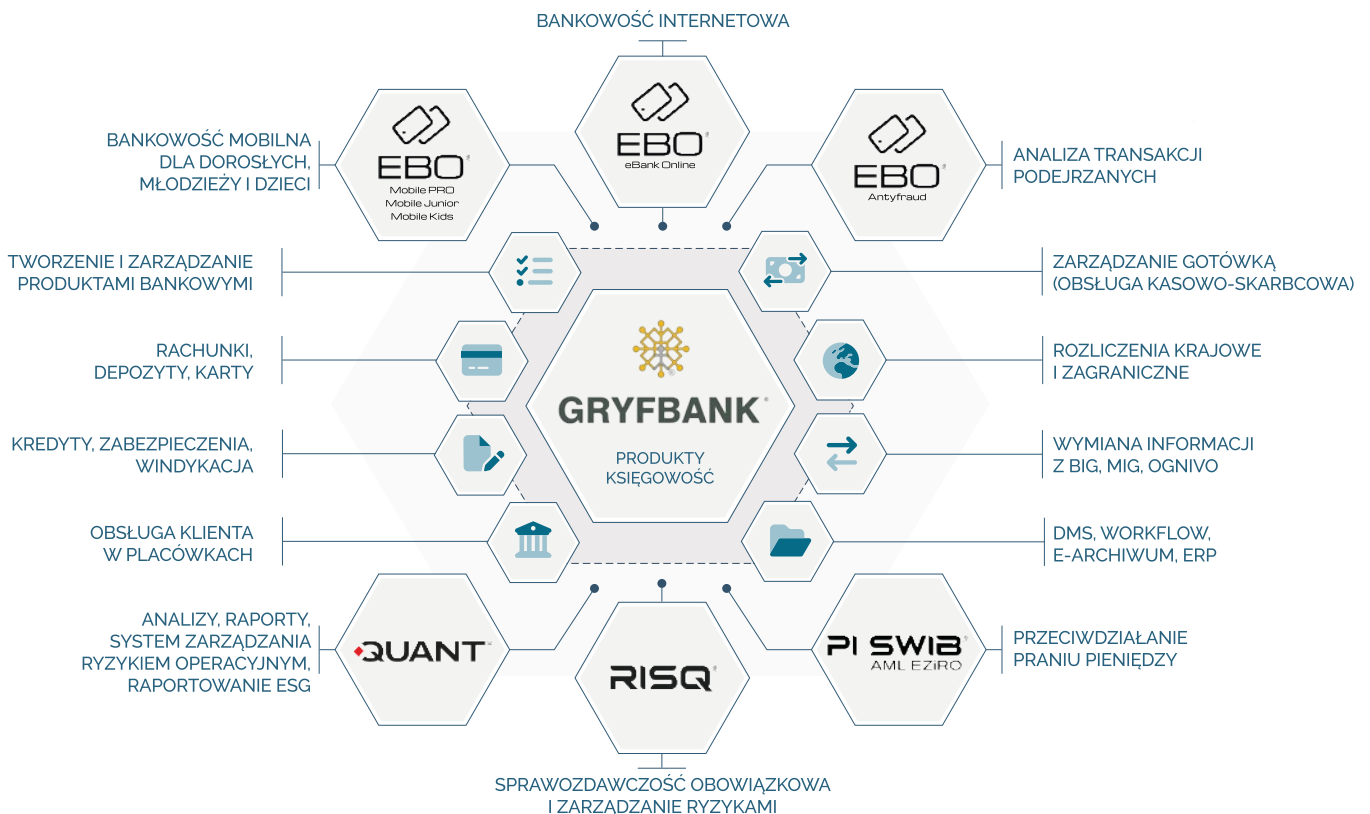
BANKOWOŚĆ INTERNETOWA

EBO
eBank Online

BANKOWOŚĆ MOBILNA DLA DOROSŁYCH, MŁODZIEŻY I DZIECI

EBO
Mobile PRO
Mobile Junior
Mobile Kids

EBO
Antyfraud

ANALIZA TRANSAKCJI PODEJRZANYCH

TWORZENIE I ZARZĄDZANIE PRODUKTAMI BANKOWYMI

ZARZĄDZANIE GOTÓWKĄ (OBSŁUGA KASOWO-SKARBCOWA)

RACHUNKI, DEPOZYTY, KARTY

GRYFBANK

PRODUKTY
KSIĘGOWOŚĆ

ROZLICZENIA KRAJOWE I ZAGRANICZNE

KREDYTY, ZABEZPIECZENIA, WINDYKACJA

WYMIANA INFORMACJI Z BIG, MIG, OGNIVO

OBSŁUGA KLIENTA W PLACÓWKACH

DMS, WORKFLOW, E-ARCHIWUM, ERP

ANALIZY, RAPORTY, SYSTEM ZARZĄDZANIA RYZYKIEM OPERACYJNYM, RAPORTOWANIE ESG

QUANT

RISQ

PI SWIB
AML EZiRO

PRZECIWDZIAŁANIE PRANIU PIENIĘDZY

SPRAWOZDAWCZOŚĆ OBOWIĄZKOWA I ZARZĄDZANIE RYZYKAMI